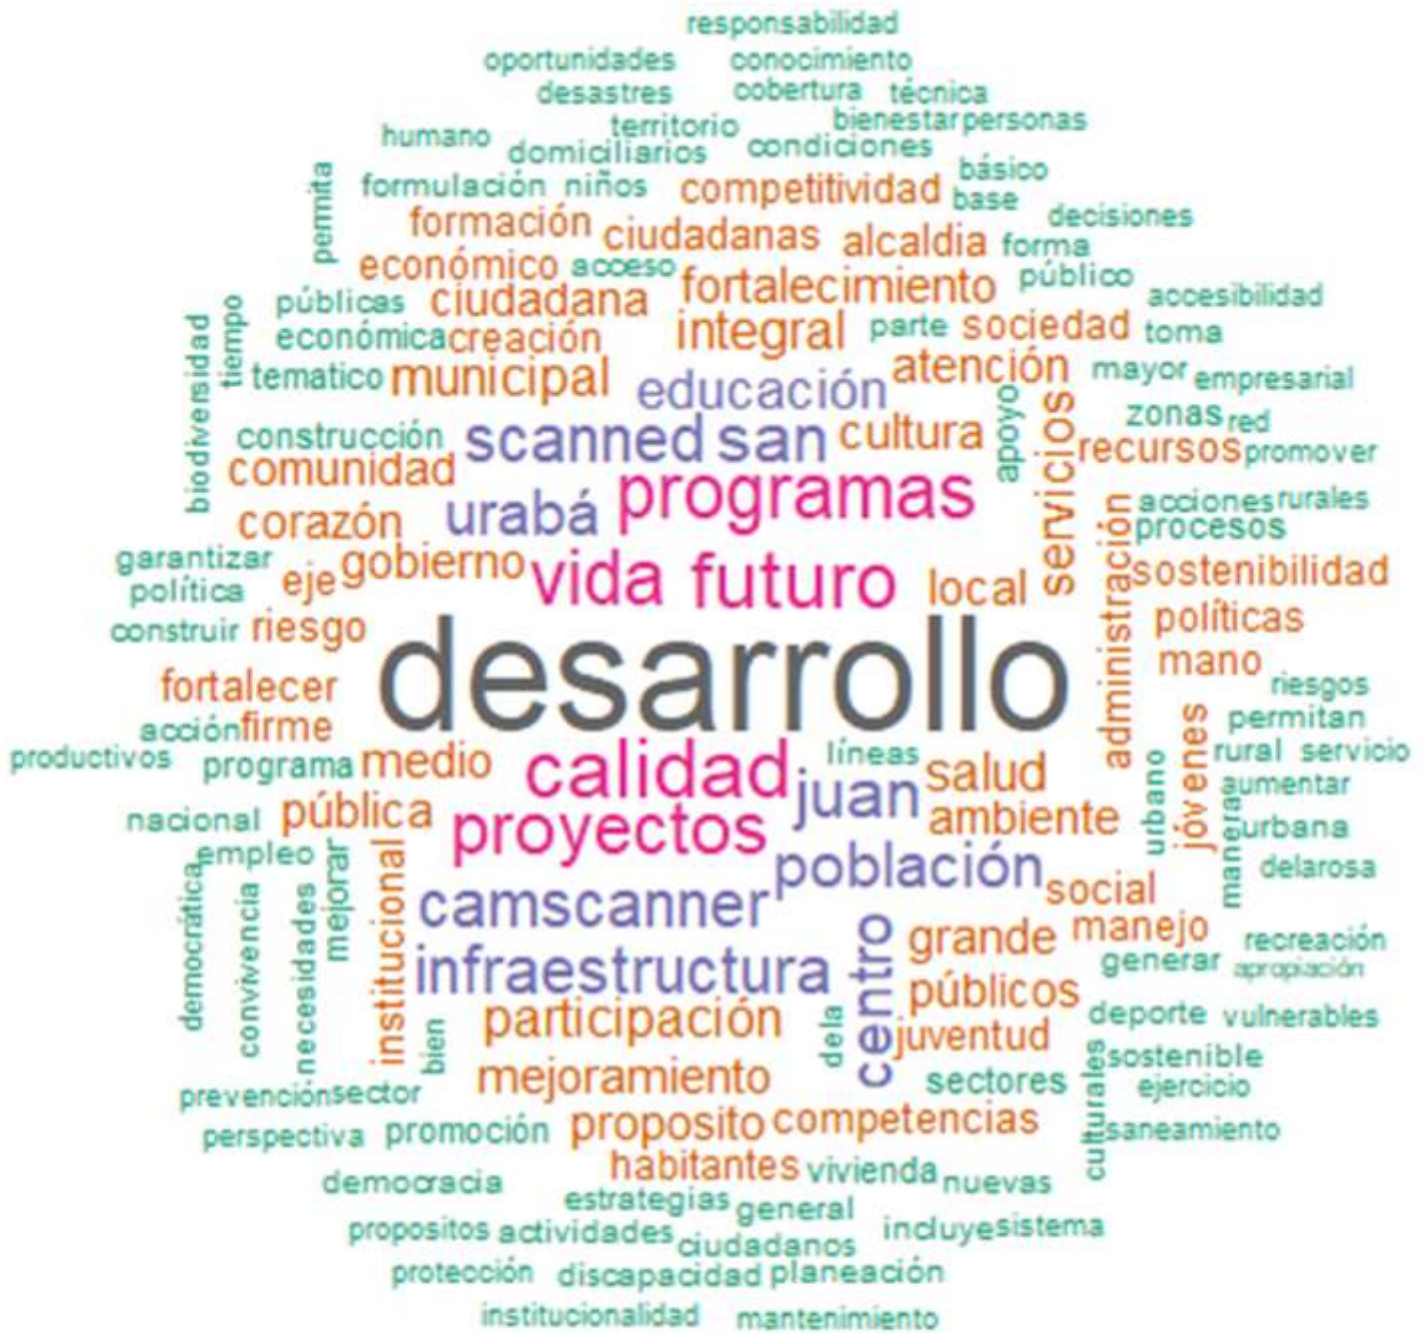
responsabilidad
oportunidades conocimiento
desastres cobertura técnica
humano territorio bienestar personas
domiciliarios condiciones
permita formulación niños competitividad básico
base
formación decisiones
ciudadanas alcaldia forma
económico acceso público
tiempo públicas ciudadana fortalecimiento accesibilidad
biodiversidad económica creación integral parte sociedad toma
tematico municipal atención mayor empresarial
educación
construcción scanned san cultura apoyo servicios zonas red
comunidad recursos promover
urabá programas acciones rurales
corazón procesos
garantizar gobierno administración
política eje vida futuro local sostenibilidad
construir riesgo políticas
desarrollo mano
fortalecer riesgos
acción firme jóvenes permitan
productivos programa medio líneas rural servicio
calidad salud urbano aumentar
nacional pública juan ambiente manera urbana
empleo proyectos
democrática mejorar población delarosa
convivencia necesidades institucional camscanner social
manejo
grande recreación
infraestructura centro generar apropiación
públicos
bien participación dela juventud deporte vulnerables
prevención sector mejoramiento sectores sostenible
culturales ejercicio
perspectiva promoción proposito competencias saneamiento
habitantes vivienda
democracia nuevas
estrategias general
propositos actividades incluye sistema
ciudadanos
protección discapacidad planeación
institucionalidad mantenimiento